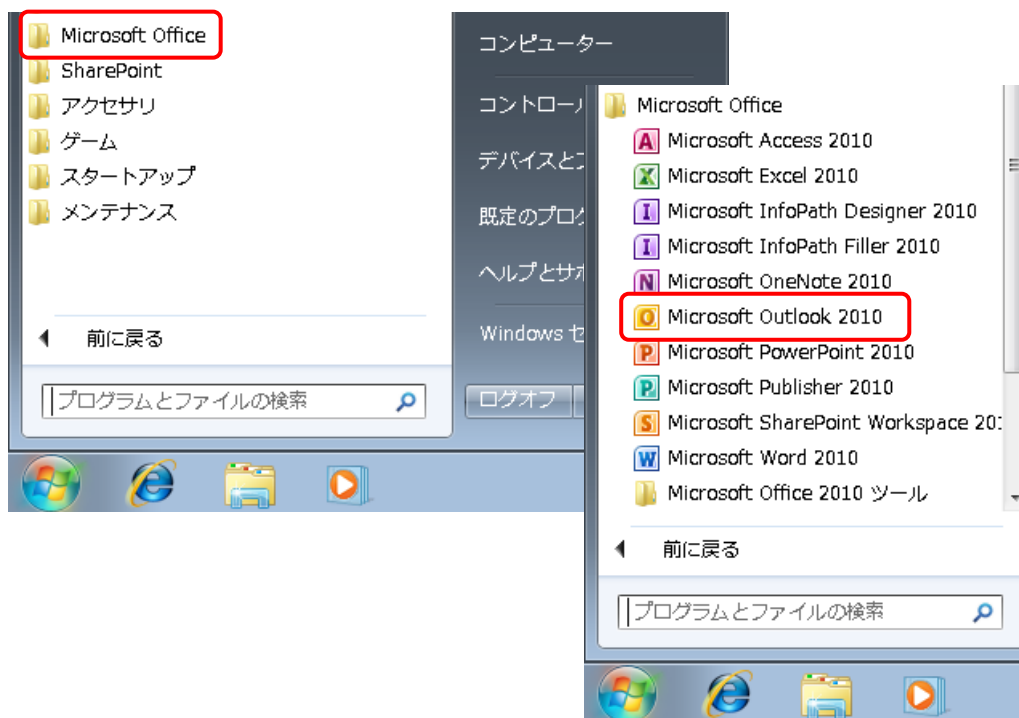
Microsoft Office
SharePoint
アクセサリ
ゲーム
スタートアップ
メンテナンス

前に戻る

プログラムとファイルの検索

コンピューター
コントロール
デバイスとプ
既定のプログ
ヘルプとサポ
Windows セ
ログオフ

Microsoft Office
Microsoft Access 2010
Microsoft Excel 2010
Microsoft InfoPath Designer 2010
Microsoft InfoPath Filler 2010
Microsoft OneNote 2010
Microsoft Outlook 2010
Microsoft PowerPoint 2010
Microsoft Publisher 2010
Microsoft SharePoint Workspace 20
Microsoft Word 2010
Microsoft Office 2010 ツール

前に戻る

プログラムとファイルの検索